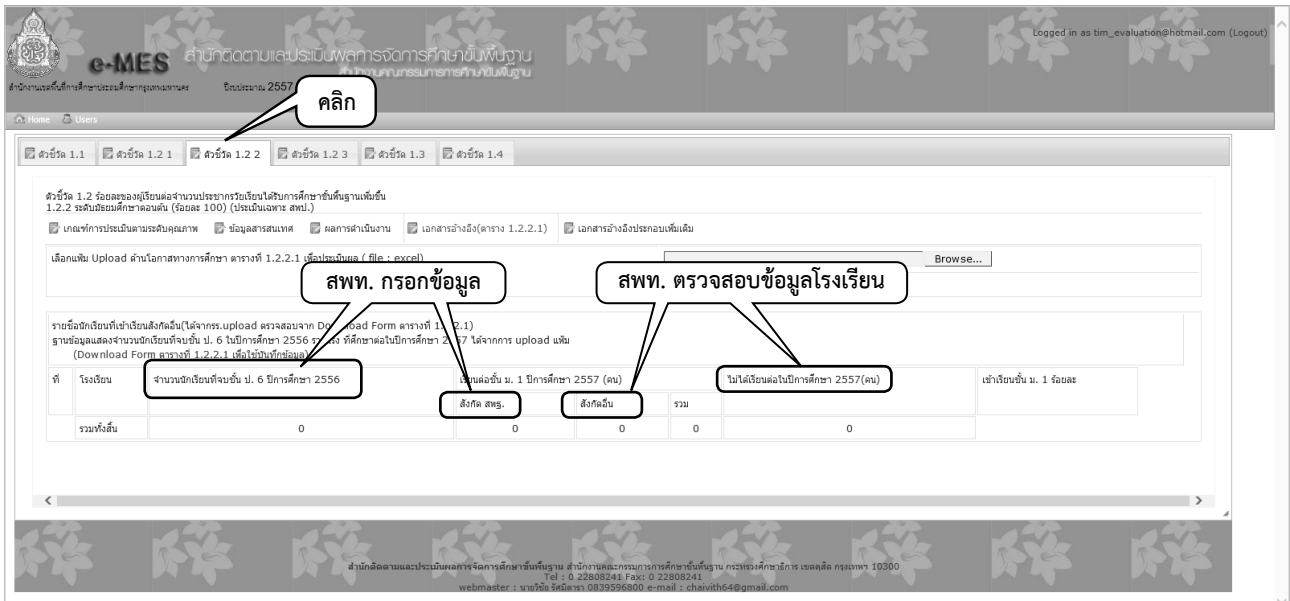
Logged in as tim_evaluation@hotmail.com (Logout)

e-MES สำนักติดตามและประเมินผลการจัดการศึกษาขั้นพื้นฐาน
สำนักงานคณะกรรมการการศึกษาขั้นพื้นฐาน

สำนักงานเขตพื้นที่การศึกษาประถมศึกษากรุงเทพมหานคร ปีงบประมาณ 2557

คลิก

Home Users

ตัวชี้วัด 1.1 ตัวชี้วัด 1.2 1 ตัวชี้วัด 1.2 2 ตัวชี้วัด 1.2 3 ตัวชี้วัด 1.3 ตัวชี้วัด 1.4

ตัวชี้วัด 1.2 ร้อยละของผู้เรียนต่อจำนวนประชากรวัยเรียนได้รับการศึกษาขั้นพื้นฐานเพิ่มขึ้น
1.2.2 ระดับมัธยมศึกษาตอนต้น (ร้อยละ 100) (ประเมินเฉพาะ สพป.)

เกณฑ์การประเมินตามระดับคุณภาพ ข้อมูลสารสนเทศ ผลการดำเนินงาน เอกสารอ้างอิง(ตาราง 1.2.2.1) เอกสารอ้างอิงประกอบเพิ่มเติม

เลือกแฟ้ม Upload ด้านโอกาสทางการศึกษา ตารางที่ 1.2.2.1 เพื่อประมวลผล ( file : excel) Browse...

สพท. กรอกข้อมูล

สพท. ตรวจสอบข้อมูลโรงเรียน

รายชื่อนักเรียนที่เข้าเรียนสังกัดอื่น(ได้จากรร.upload ตรวจสอบจาก Download Form ตารางที่ 1.2.2.1)
ฐานข้อมูลแสดงจำนวนนักเรียนที่จบชั้น ป. 6 ในปีการศึกษา 2556 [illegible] ที่ศึกษาต่อในปีการศึกษา 2557 ได้จากการ upload แฟ้ม
(Download Form ตารางที่ 1.2.2.1 เพื่อใช้บันทึกข้อมูล)

| ที่ | โรงเรียน | จำนวนนักเรียนที่จบชั้น ป. 6 ปีการศึกษา 2556 | เรียนต่อชั้น ม. 1 ปีการศึกษา 2557 (คน) | | | ไม่ได้เรียนต่อในปีการศึกษา 2557(คน) | เข้าเรียนชั้น ม. 1 ร้อยละ |
|---|---|---|---|---|---|---|---|
| | | | สังกัด สพฐ. | สังกัดอื่น | รวม | | |
| | รวมทั้งสิ้น | 0 | 0 | 0 | 0 | 0 | |

สำนักติดตามและประเมินผลการจัดการศึกษาขั้นพื้นฐาน สำนักงานคณะกรรมการการศึกษาขั้นพื้นฐาน กระทรวงศึกษาธิการ เขตดุสิต กรุงเทพฯ 10300
Tel : 0 22808241 Fax: 0 22808241
webmaster : นายวิชัย รัตมีตารา 0839596800 e-mail : chaivith64@gmail.com